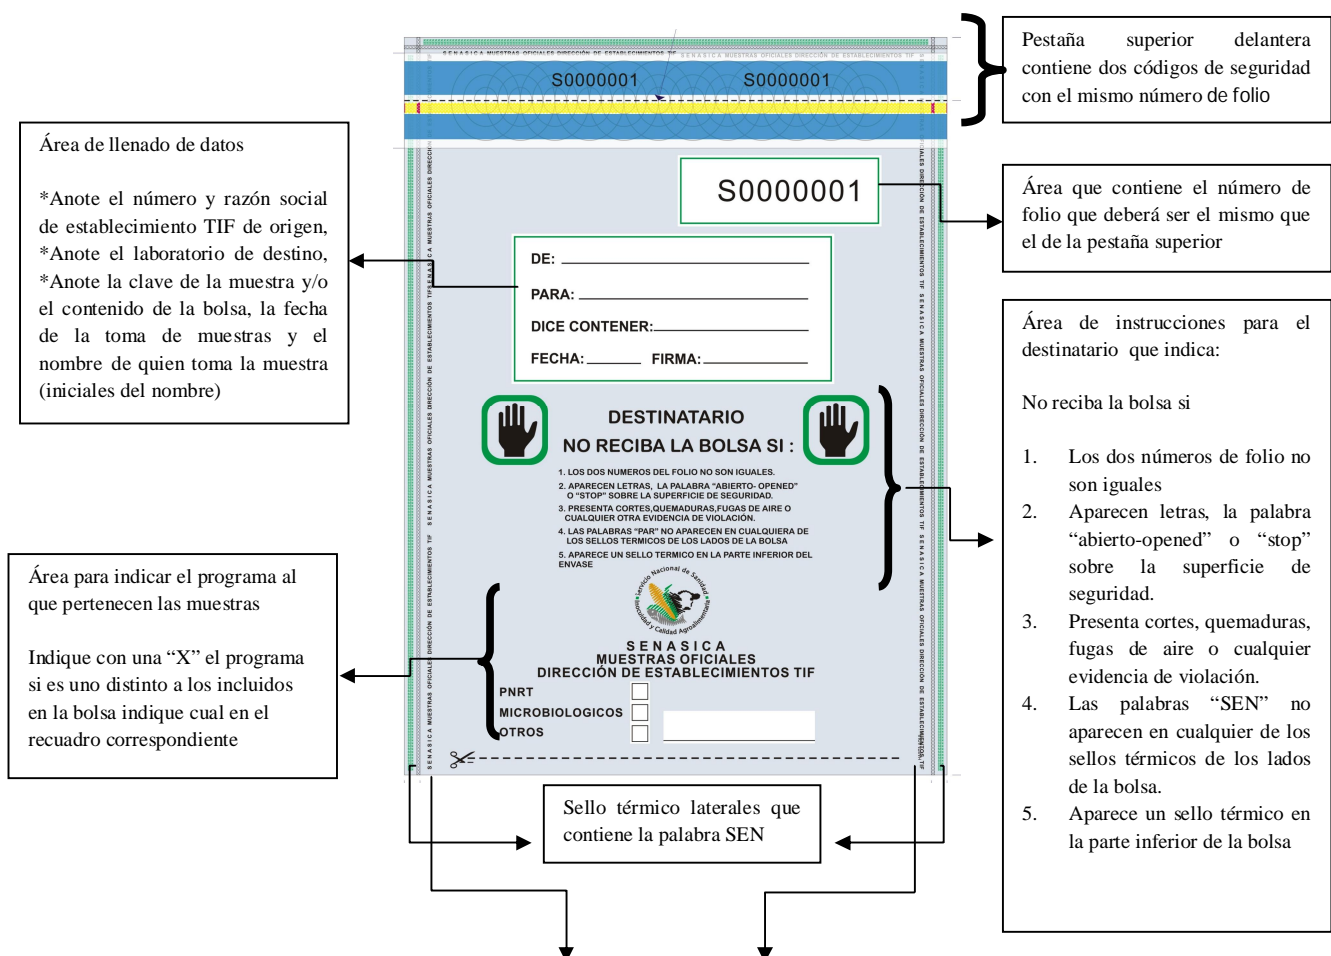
Pestaña superior delantera contiene dos códigos de seguridad con el mismo número de folio

SENASICA MUESTRAS OFICIALES DIRECCIÓN DE ESTABLECIMIENTOS TIF

S0000001 S0000001

Área de llenado de datos

*Anote el número y razón social de establecimiento TIF de origen, *Anote el laboratorio de destino, *Anote la clave de la muestra y/o el contenido de la bolsa, la fecha de la toma de muestras y el nombre de quien toma la muestra (iniciales del nombre)

S0000001

Área que contiene el número de folio que deberá ser el mismo que el de la pestaña superior

DE:
PARA:
DICE CONTENER:
FECHA: FIRMA:

Área de instrucciones para el destinatario que indica:

No reciba la bolsa si

1. Los dos números de folio no son iguales
2. Aparecen letras, la palabra "abierto-opened" o "stop" sobre la superficie de seguridad.
3. Presenta cortes, quemaduras, fugas de aire o cualquier evidencia de violación.
4. Las palabras "SEN" no aparecen en cualquier de los sellos térmicos de los lados de la bolsa.
5. Aparece un sello térmico en la parte inferior de la bolsa

DESTINATARIO
NO RECIBA LA BOLSA SI :

1. LOS DOS NUMEROS DEL FOLIO NO SON IGUALES.
2. APARECEN LETRAS, LA PALABRA "ABIERTO- OPENED" O "STOP" SOBRE LA SUPERFICIE DE SEGURIDAD.
3. PRESENTA CORTES,QUEMADURAS,FUGAS DE AIRE O CUALQUIER OTRA EVIDENCIA DE VIOLACION.
4. LAS PALABRAS "PAR" NO APARECEN EN CUALQUIERA DE LOS SELLOS TERMICOS DE LOS LADOS DE LA BOLSA
5. APARECE UN SELLO TERMICO EN LA PARTE INFERIOR DEL ENVASE

Servicio Nacional de Sanidad, Inocuidad y Calidad Agroalimentaria

Área para indicar el programa al que pertenecen las muestras

Indique con una "X" el programa si es uno distinto a los incluidos en la bolsa indique cual en el recuadro correspondiente

SENASICA
MUESTRAS OFICIALES
DIRECCIÓN DE ESTABLECIMIENTOS TIF
PNRT
MICROBIOLOGICOS
OTROS

Sello térmico laterales que contiene la palabra SEN